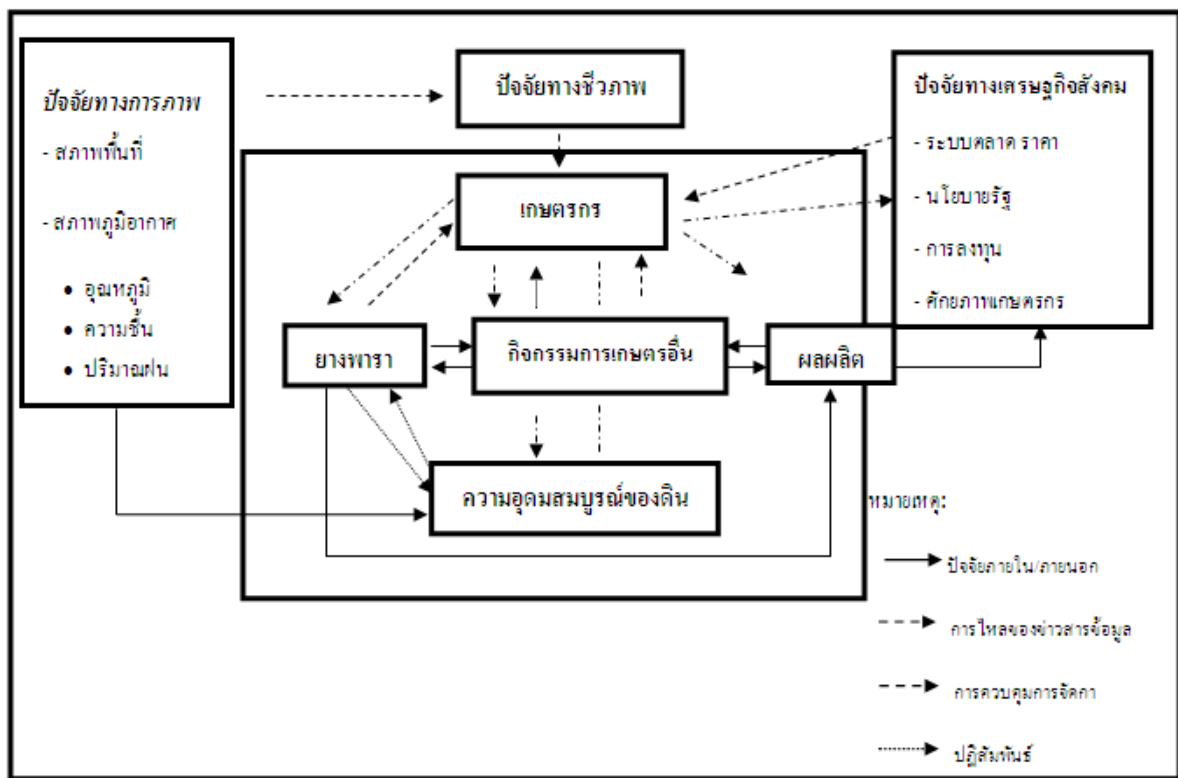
ปัจจัยทางกายภาพ
- สภาพพื้นที่
- สภาพภูมิอากาศ
• อุณหภูมิ
• ความชื้น
• ปริมาณฝน

ปัจจัยทางชีวภาพ

ปัจจัยทางเศรษฐกิจสังคม
- ระบบตลาด ราคา
- นโยบายรัฐ
- การลงทุน
- ศักยภาพเกษตรกร

เกษตรกร

ยางพารา

กิจกรรมการเกษตรอื่น

ผลผลิต

ความอุดมสมบูรณ์ของดิน

หมายเหตุ:
ปัจจัยภายใน/ภายนอก
การไหลของข่าวสารข้อมูล
การควบคุมการจัดการ
ปฏิสัมพันธ์